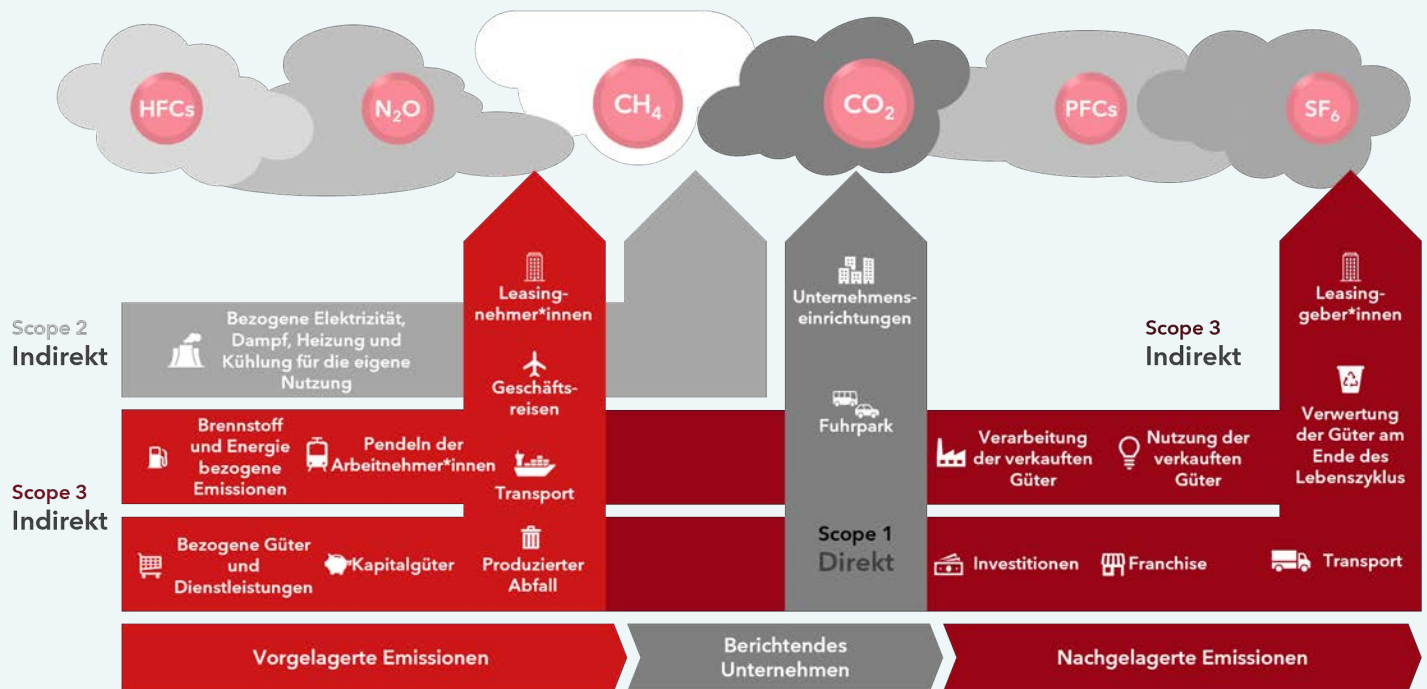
HFCs

$N_2O$

$CH_4$

$CO_2$

PFCs

$SF_6$

Scope 2
Indirekt

Bezogene Elektrizität, Dampf, Heizung und Kühlung für die eigene Nutzung

Leasingnehmer*innen

Geschäftsreisen

Transport

Produzierter Abfall

Unternehmenseinrichtungen

Fuhrpark

Scope 1
Direkt

Scope 3
Indirekt

Leasinggeber*innen

Verwertung der Güter am Ende des Lebenszyklus

Brennstoff und Energie bezogene Emissionen

Pendeln der Arbeitnehmer*innen

Scope 3
Indirekt

Bezogene Güter und Dienstleistungen

Kapitalgüter

Verarbeitung der verkauften Güter

Nutzung der verkauften Güter

Investitionen

Franchise

Transport

Vorgelagerte Emissionen

Berichtendes Unternehmen

Nachgelagerte Emissionen